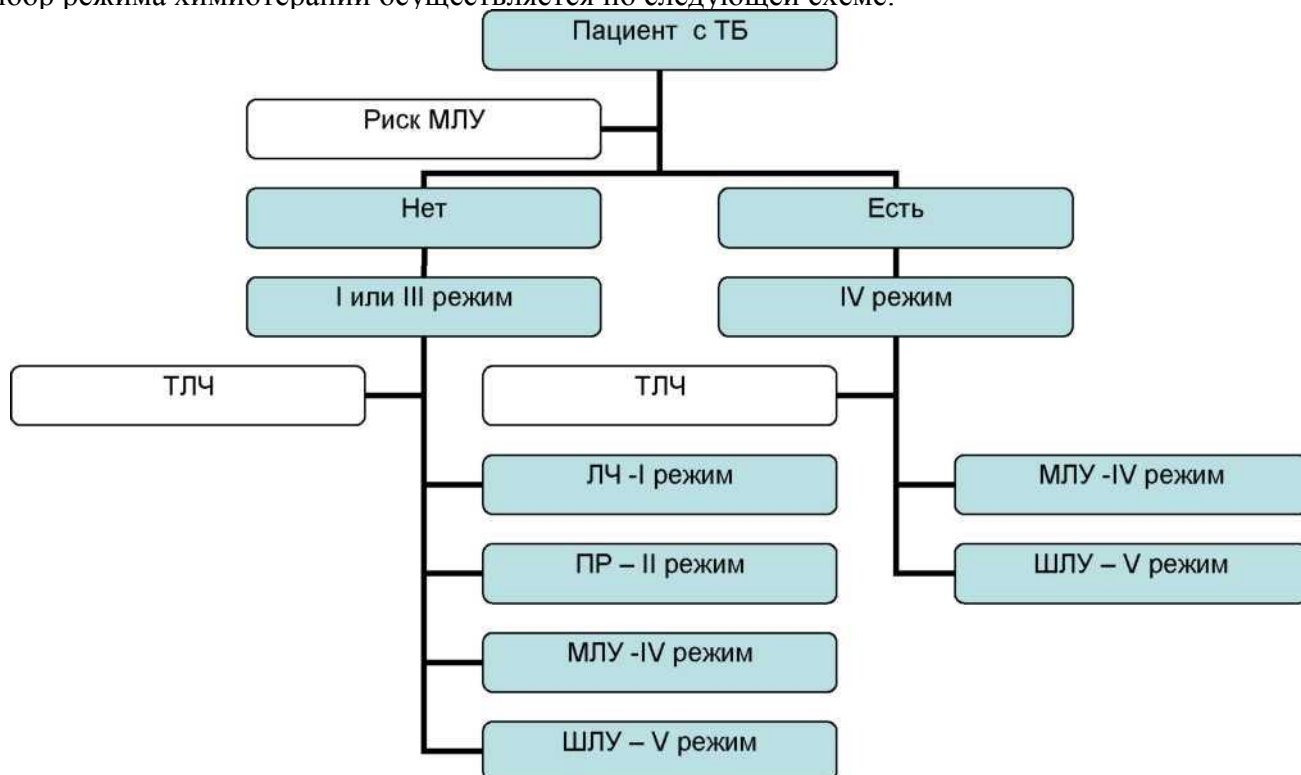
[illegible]бор режима химиотерапии осуществляется по следующей схеме:

Пациент с ТБ

Риск МЛУ

Нет

Есть

I или III режим

IV режим

ТЛЧ

ТЛЧ

ЛЧ -I режим

ПР – II режим

МЛУ -IV режим

ШЛУ – V режим

МЛУ -IV режим

ШЛУ – V режим